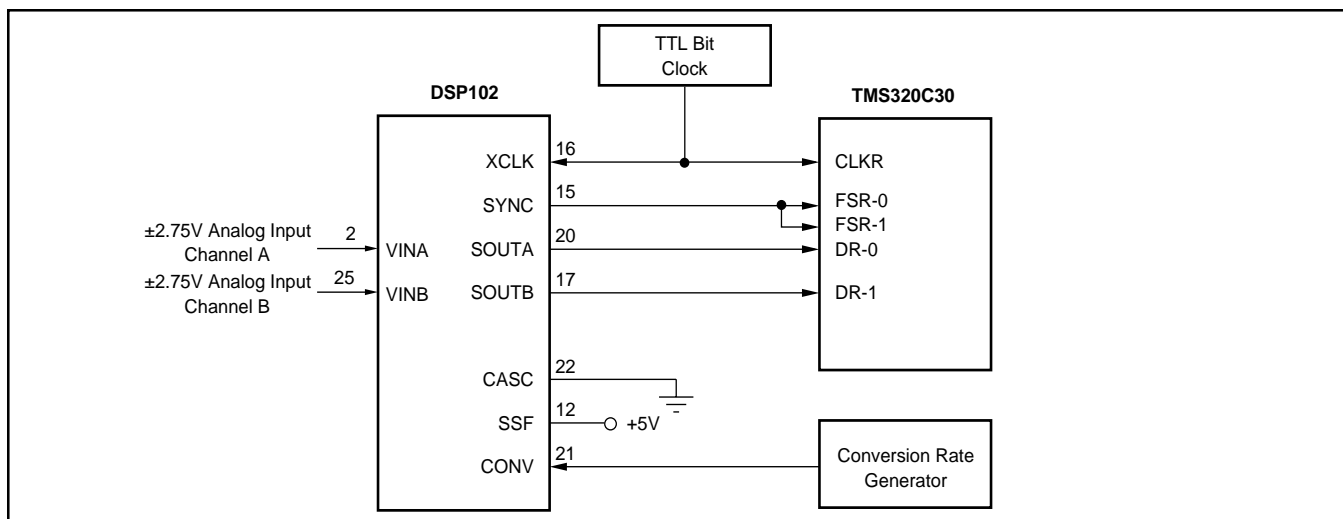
TTL Bit Clock

DSP102

TMS320C30

XCLK 16

CLKR

SYNC 15

FSR-0

FSR-1

±2.75V Analog Input Channel A 2 VINA

SOUTA 20

DR-0

±2.75V Analog Input Channel B 25 VINB

SOUTB 17

DR-1

CASC 22

SSF 12 +5V

CONV 21

Conversion Rate Generator